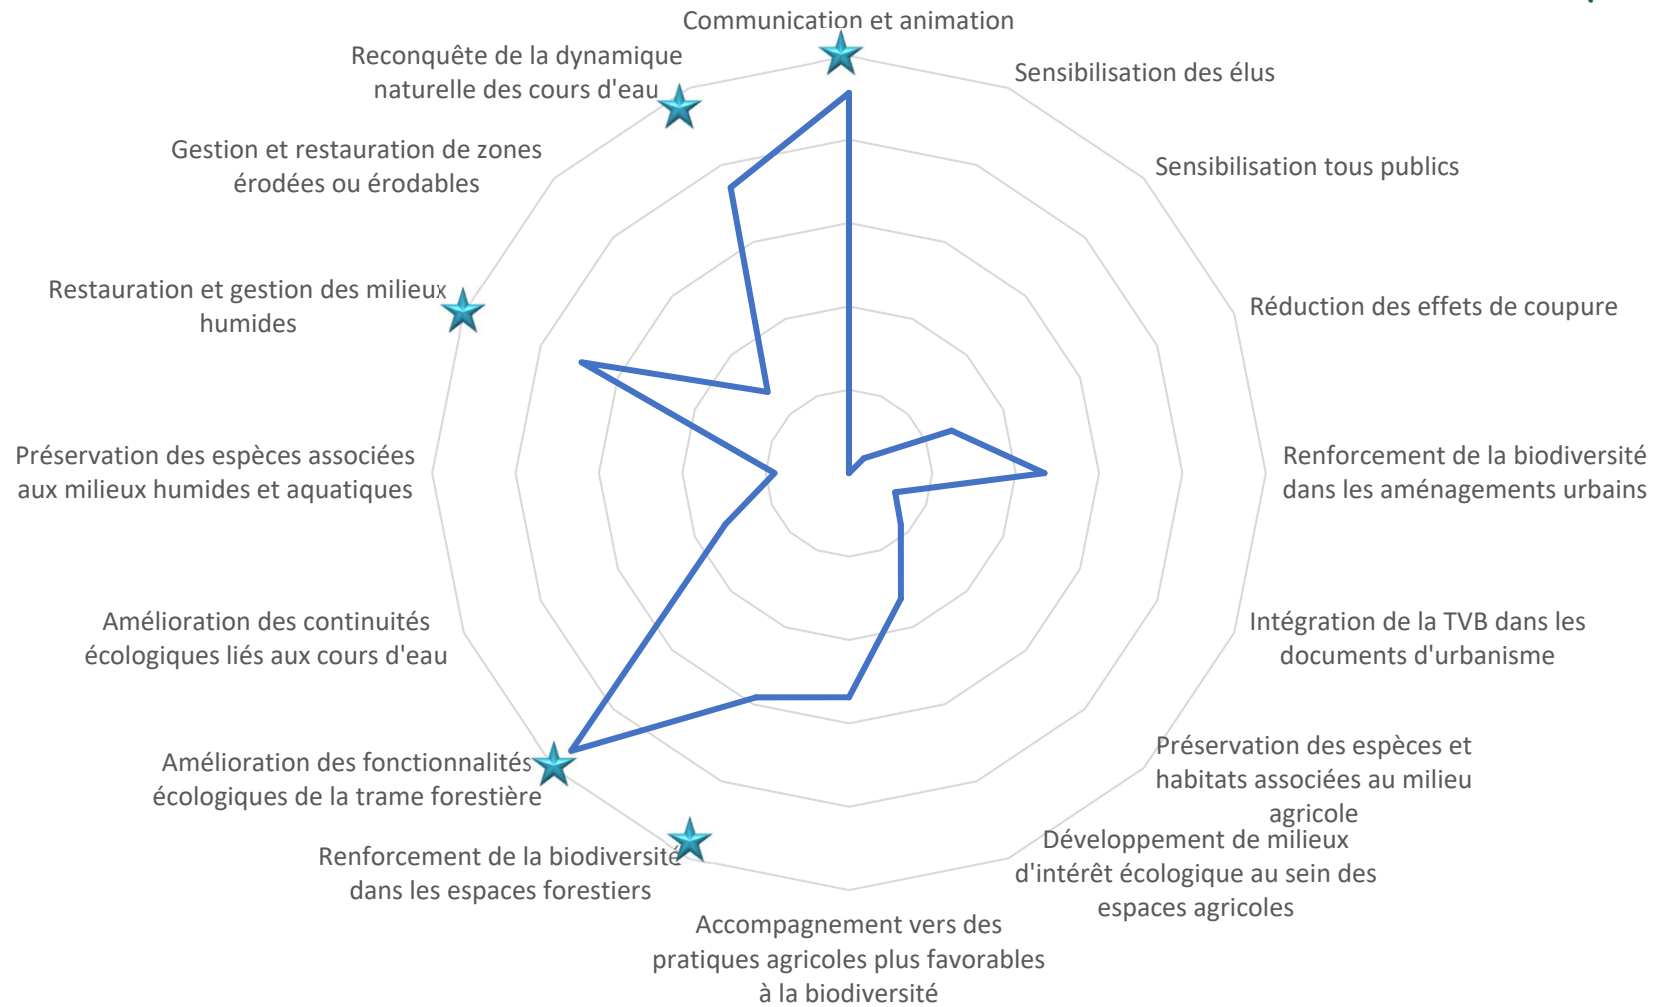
Communication et animation

Sensibilisation des élus

Sensibilisation tous publics

Réduction des effets de coupure

Renforcement de la biodiversité dans les aménagements urbains

Intégration de la TVB dans les documents d'urbanisme

Préservation des espèces et habitats associées au milieu agricole

Développement de milieux d'intérêt écologique au sein des espaces agricoles

Accompagnement vers des pratiques agricoles plus favorables à la biodiversité

Renforcement de la biodiversité dans les espaces forestiers

Amélioration des fonctionnalités écologiques de la trame forestière

Amélioration des continuités écologiques liés aux cours d'eau

Préservation des espèces associées aux milieux humides et aquatiques

Restauration et gestion des milieux humides

Gestion et restauration de zones érodées ou érodables

Reconquête de la dynamique naturelle des cours d'eau